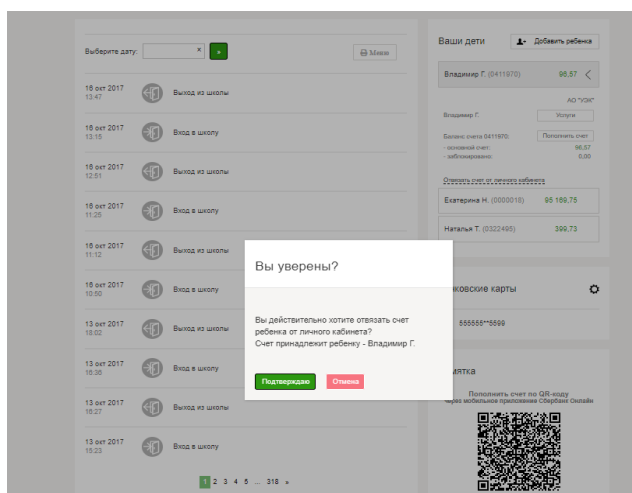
Выберите дату: × »

Мини

16 окт 2017
13:47
Выход из школы

16 окт 2017
13:15
Вход в школу

16 окт 2017
12:51
Выход из школы

16 окт 2017
11:25
Вход в школу

16 окт 2017
11:12
Выход из школы

16 окт 2017
10:50
Вход в школу

13 окт 2017
18:02
Выход из школы

13 окт 2017
16:36
Вход в школу

13 окт 2017
16:27
Выход из школы

13 окт 2017
15:23
Вход в школу

1 2 3 4 5 ... 318 »

Ваши дети
Добавить ребенка

Владимир Г. (0411970) 96,57

АО "УЭК"

Владимир Г.
Услуги

Баланс счета 0411970:
Пополнить счет
- основной счет: 96,57
- заблокировано: 0,00

Отвязать счет от личного кабинета

Екатерина Н. (0000018) 95 169,75

Наталья Т. (0322495) 399,73

Вы уверены?

Вы действительно хотите отвязать счет ребенка от личного кабинета?
Счет принадлежит ребенку - Владимир Г.

Подтверждаю
Отмена

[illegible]ковские карты

555555**5599

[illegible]ятка

Пополнить счет по QR-коду
через мобильное приложение Сбербанк Онлайн